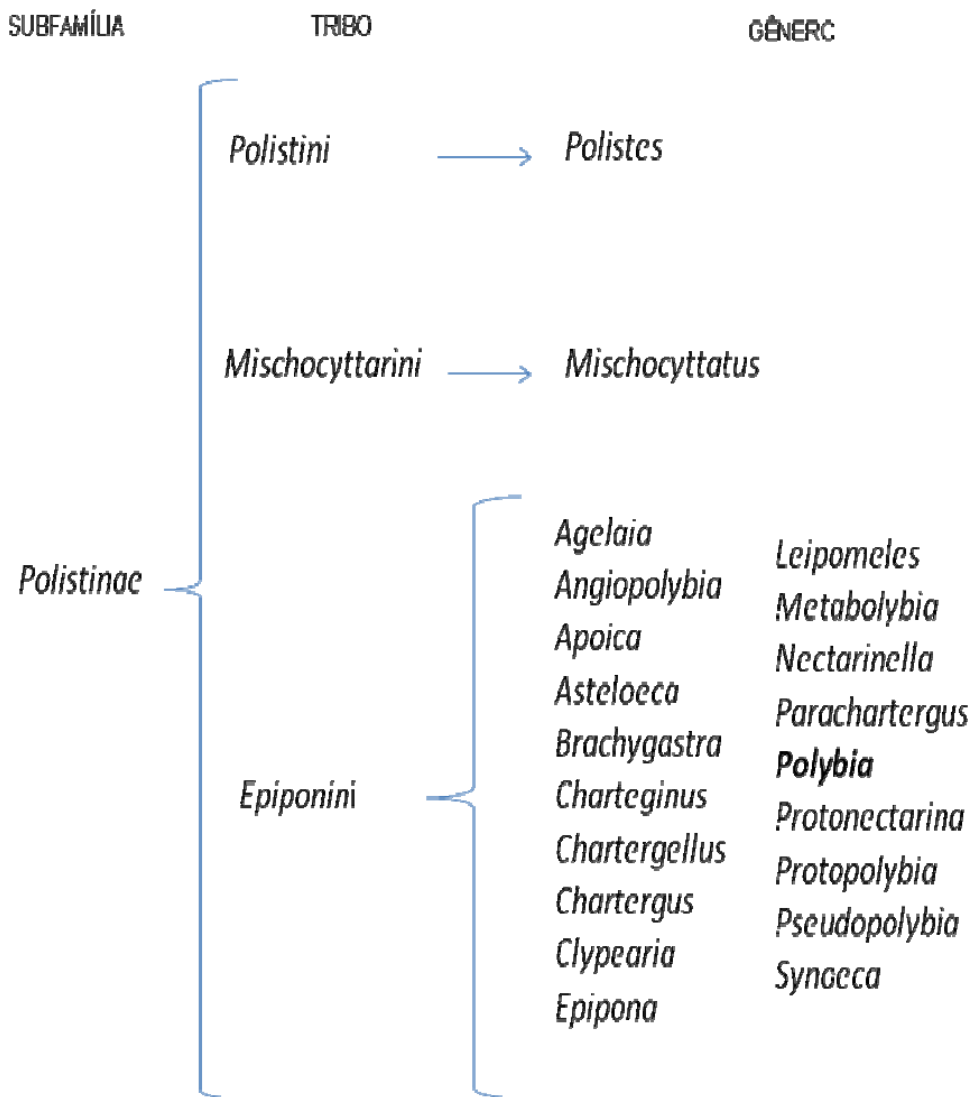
SUBFAMÍLIA TRIBO GÊNERC

Polistini → Polistes

Mischocyttarini → Mischocyttatus

Polistinae

Epiponini

Agelaia
Angiopolybia
Apoica
Asteloeca
Brachygastra
Charteginus
Chartergellus
Chartergus
Clypearia
Epipona

Leipomeles
Metabolybia
Nectarinella
Parachartergus
**Polybia**
Protonectarina
Protopolybia
Pseudopolybia
Synoeca